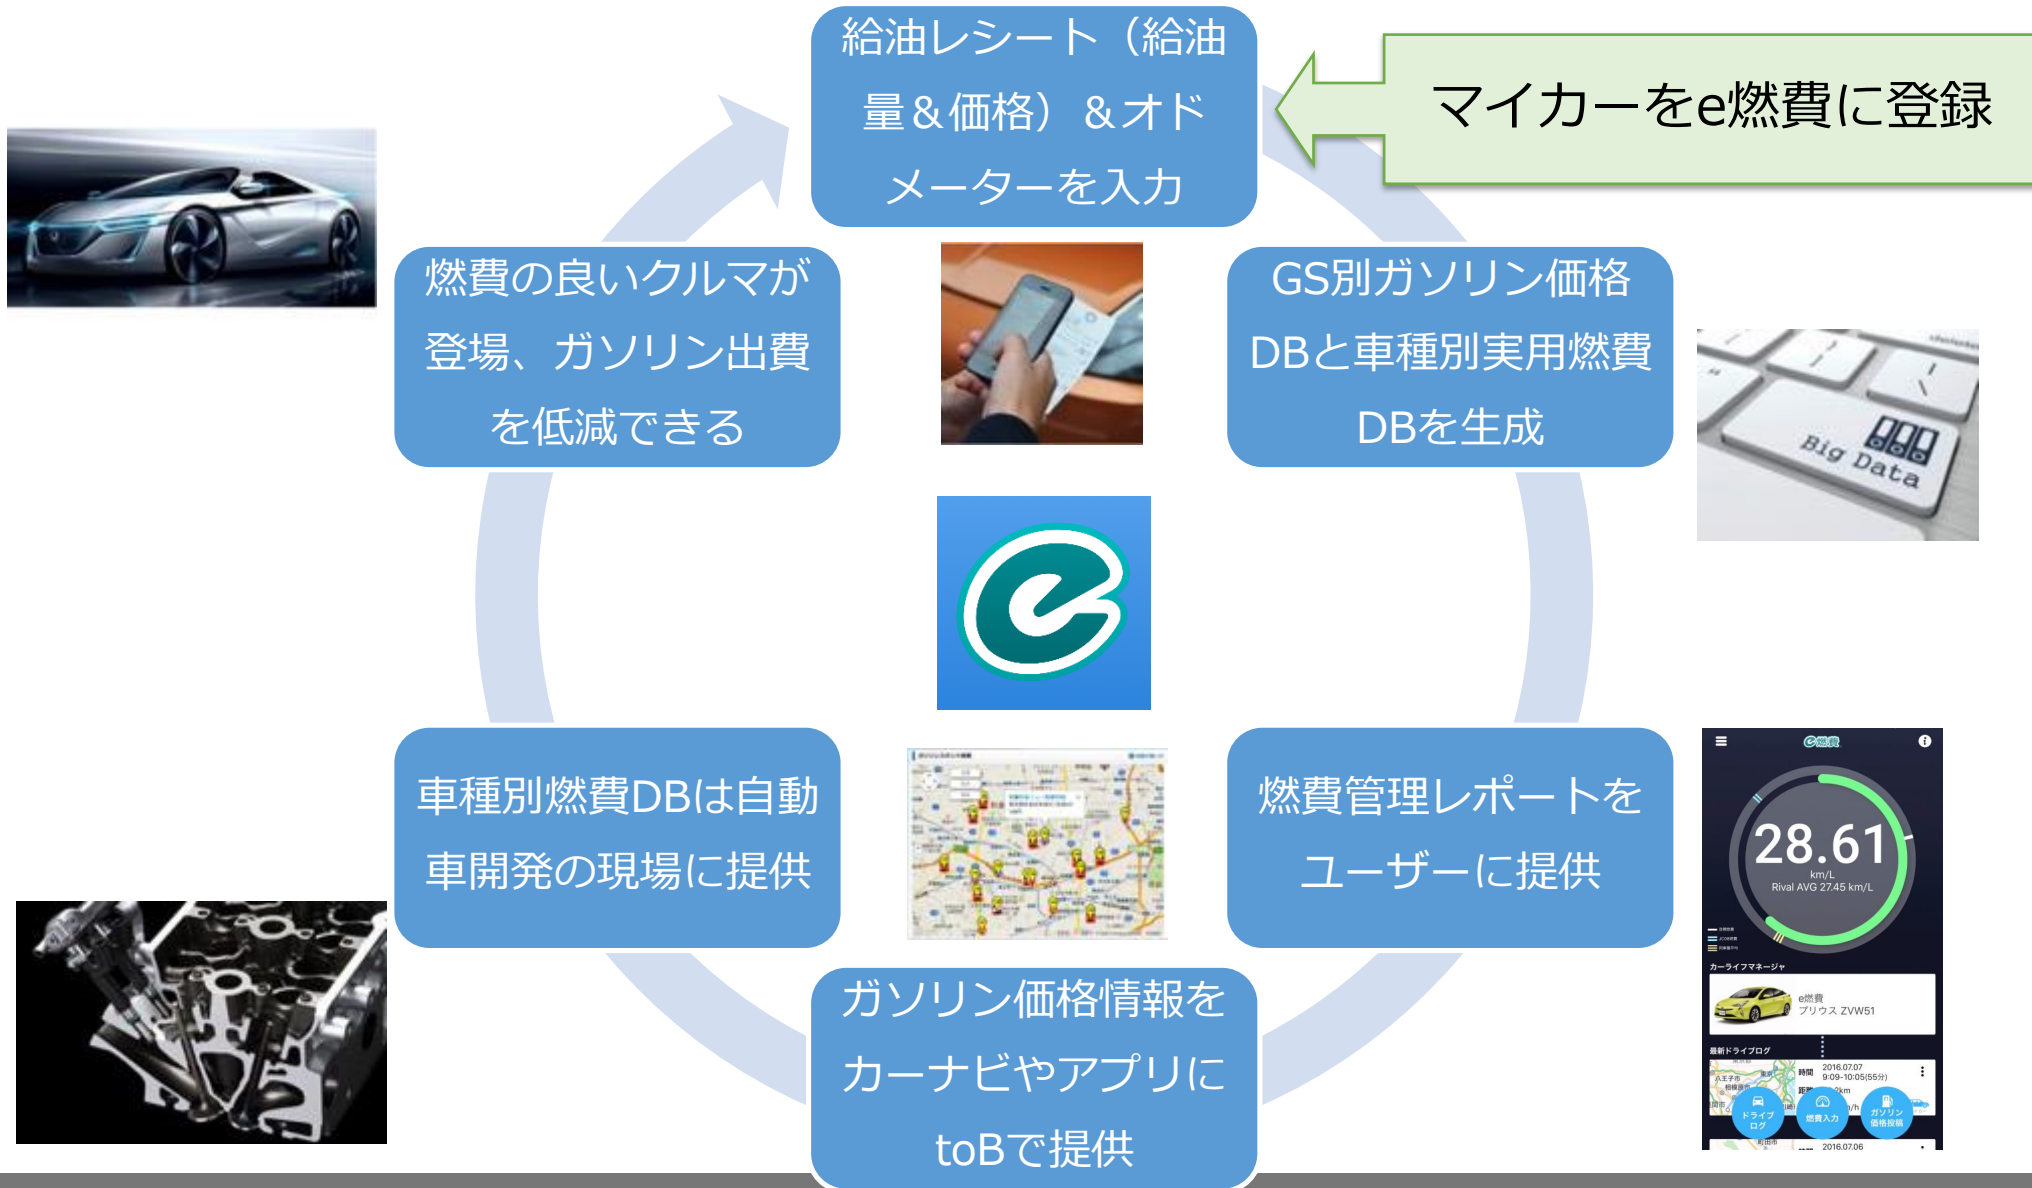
給油レシート（給油量＆価格）＆オドメーターを入力

マイカーをe燃費に登録

燃費の良いクルマが登場、ガソリン出費を低減できる

GS別ガソリン価格DBと車種別実用燃費DBを生成

Big Data

車種別燃費DBは自動車開発の現場に提供

燃費管理レポートをユーザーに提供

ガソリン価格情報をカーナビやアプリにtoBで提供

e燃費

28.61

km/L

Rival AVG 27.45 km/L

カーライフマネージャ

e燃費

プリウス ZVW51

最新ドライブログ

2016.07.07

9:09-10:05(55分)

ドライブログ

燃費入力

ガソリン価格投稿

2016.07.06